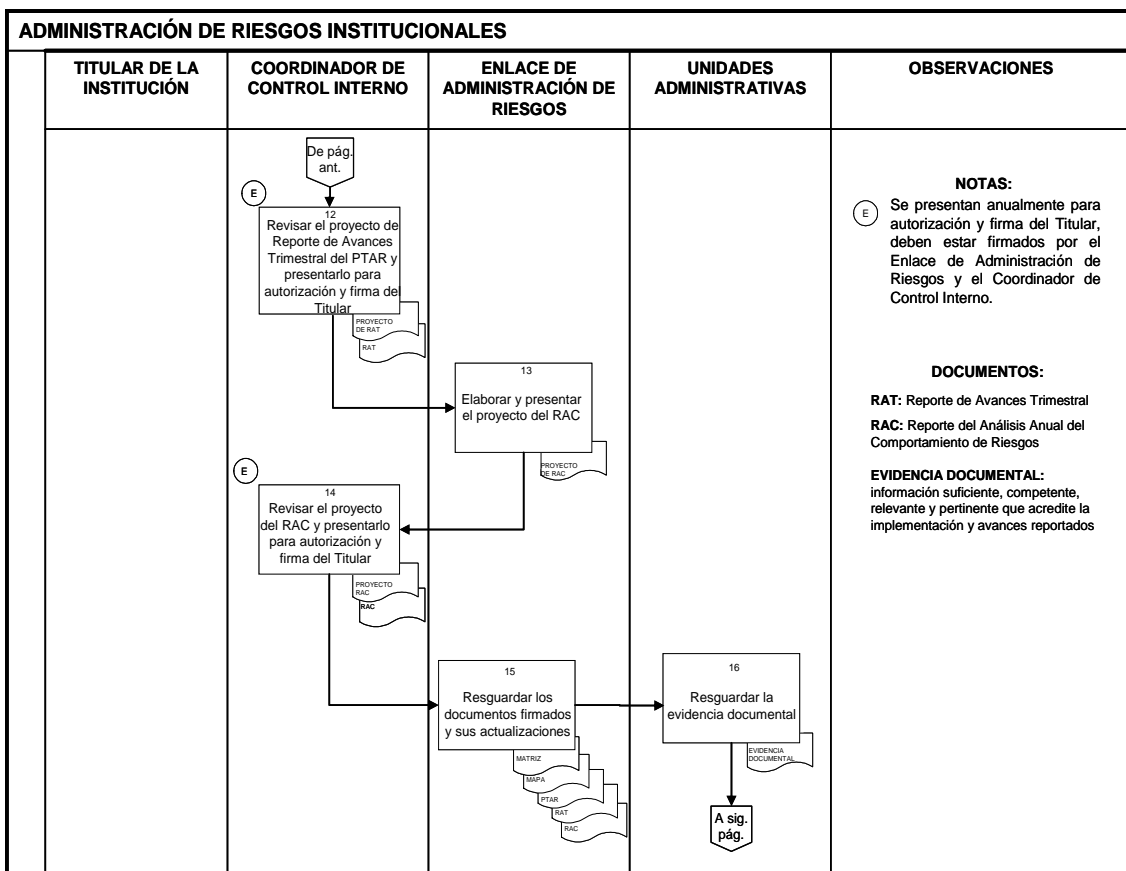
ADMINISTRACIÓN DE RIESGOS INSTITUCIONALES

| TITULAR DE LA INSTITUCIÓN | COORDINADOR DE CONTROL INTERNO | ENLACE DE ADMINISTRACIÓN DE RIESGOS | UNIDADES ADMINISTRATIVAS | OBSERVACIONES |
|---|---|---|---|---|

De pág. ant.

E

12
Revisar el proyecto de Reporte de Avances Trimestral del PTAR y presentarlo para autorización y firma del Titular

PROYECTO DE RAT

RAT

13
Elaborar y presentar el proyecto del RAC

PROYECTO DE RAC

E

14
Revisar el proyecto del RAC y presentarlo para autorización y firma del Titular

PROYECTO RAC

RAC

15
Resguardar los documentos firmados y sus actualizaciones

MATRIZ

MAPA

PTAR

RAT

RAC

16
Resguardar la evidencia documental

EVIDENCIA DOCUMENTAL

A sig. pág.

NOTAS:

E Se presentan anualmente para autorización y firma del Titular, deben estar firmados por el Enlace de Administración de Riesgos y el Coordinador de Control Interno.

DOCUMENTOS:

RAT: Reporte de Avances Trimestral

RAC: Reporte del Análisis Anual del Comportamiento de Riesgos

EVIDENCIA DOCUMENTAL: información suficiente, competente, relevante y pertinente que acredite la implementación y avances reportados